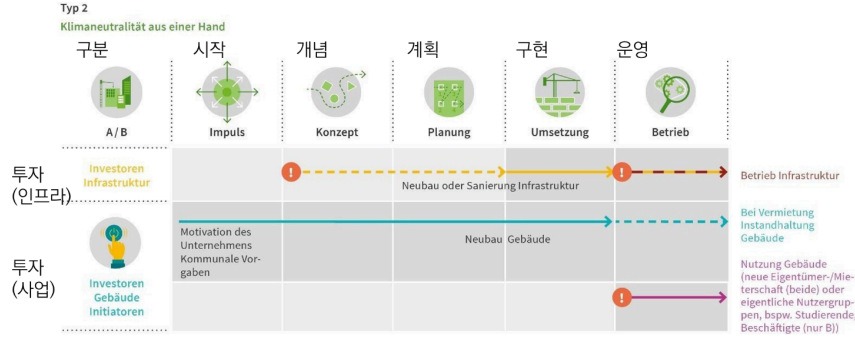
Typ 2

Klimaneutralität aus einer Hand

구분 시작 개념 계획 구현 운영

A / B

Impuls

Konzept

Planung

Umsetzung

Betrieb

투자 (인프라)

Investoren Infrastruktur

Neubau oder Sanierung Infrastruktur

Betrieb Infrastruktur

투자 (사업)

Investoren Gebäude Initiatoren

Motivation des Unternehmens Kommunale Vorgaben

Neubau Gebäude

Bei Vermietung Instandhaltung Gebäude

Nutzung Gebäude (neue Eigentümer-/Mieterschaft (beide) oder eigentliche Nutzergruppen, bspw. Studierende, Beschäftigte (nur B))